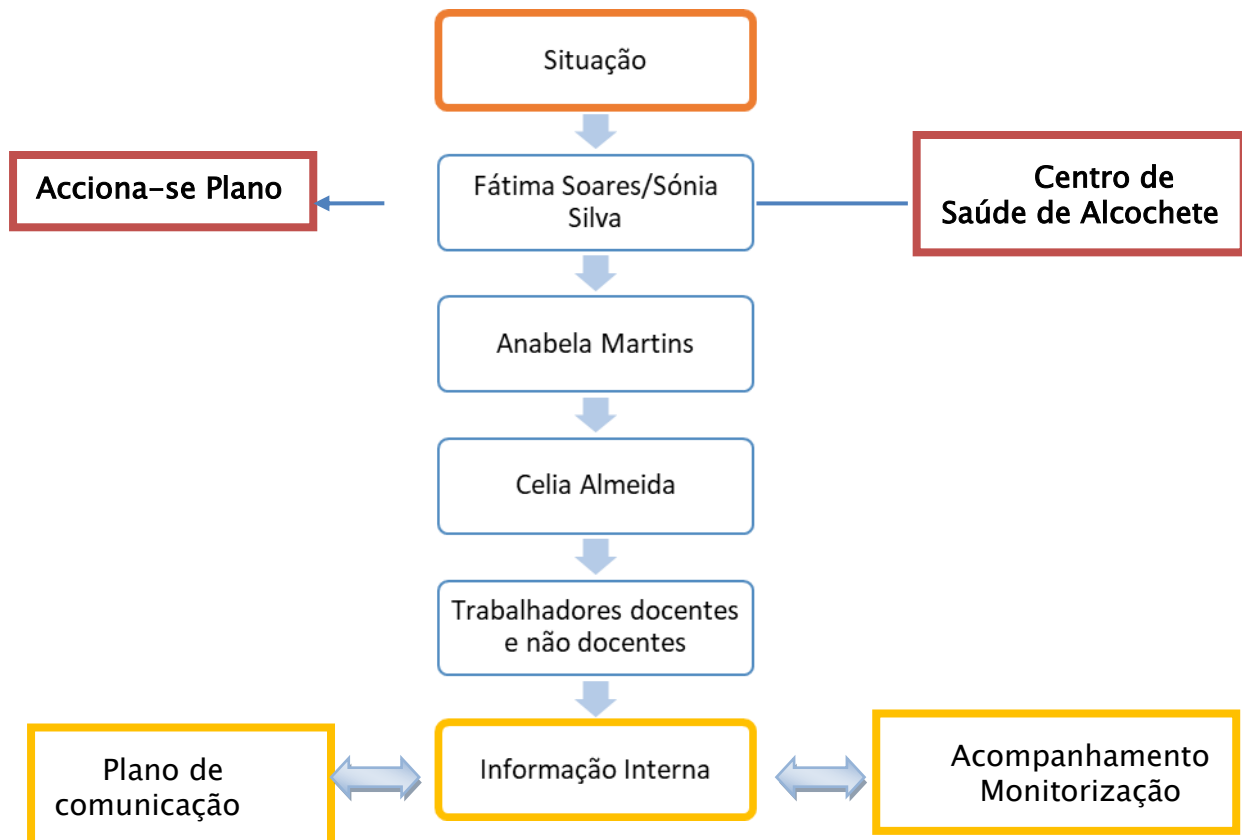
Situação

Acciona-se Plano

Fátima Soares/Sónia Silva

Centro de Saúde de Alcochete

Anabela Martins

Celia Almeida

Trabalhadores docentes e não docentes

Plano de comunicação

Informação Interna

Acompanhamento Monitorização